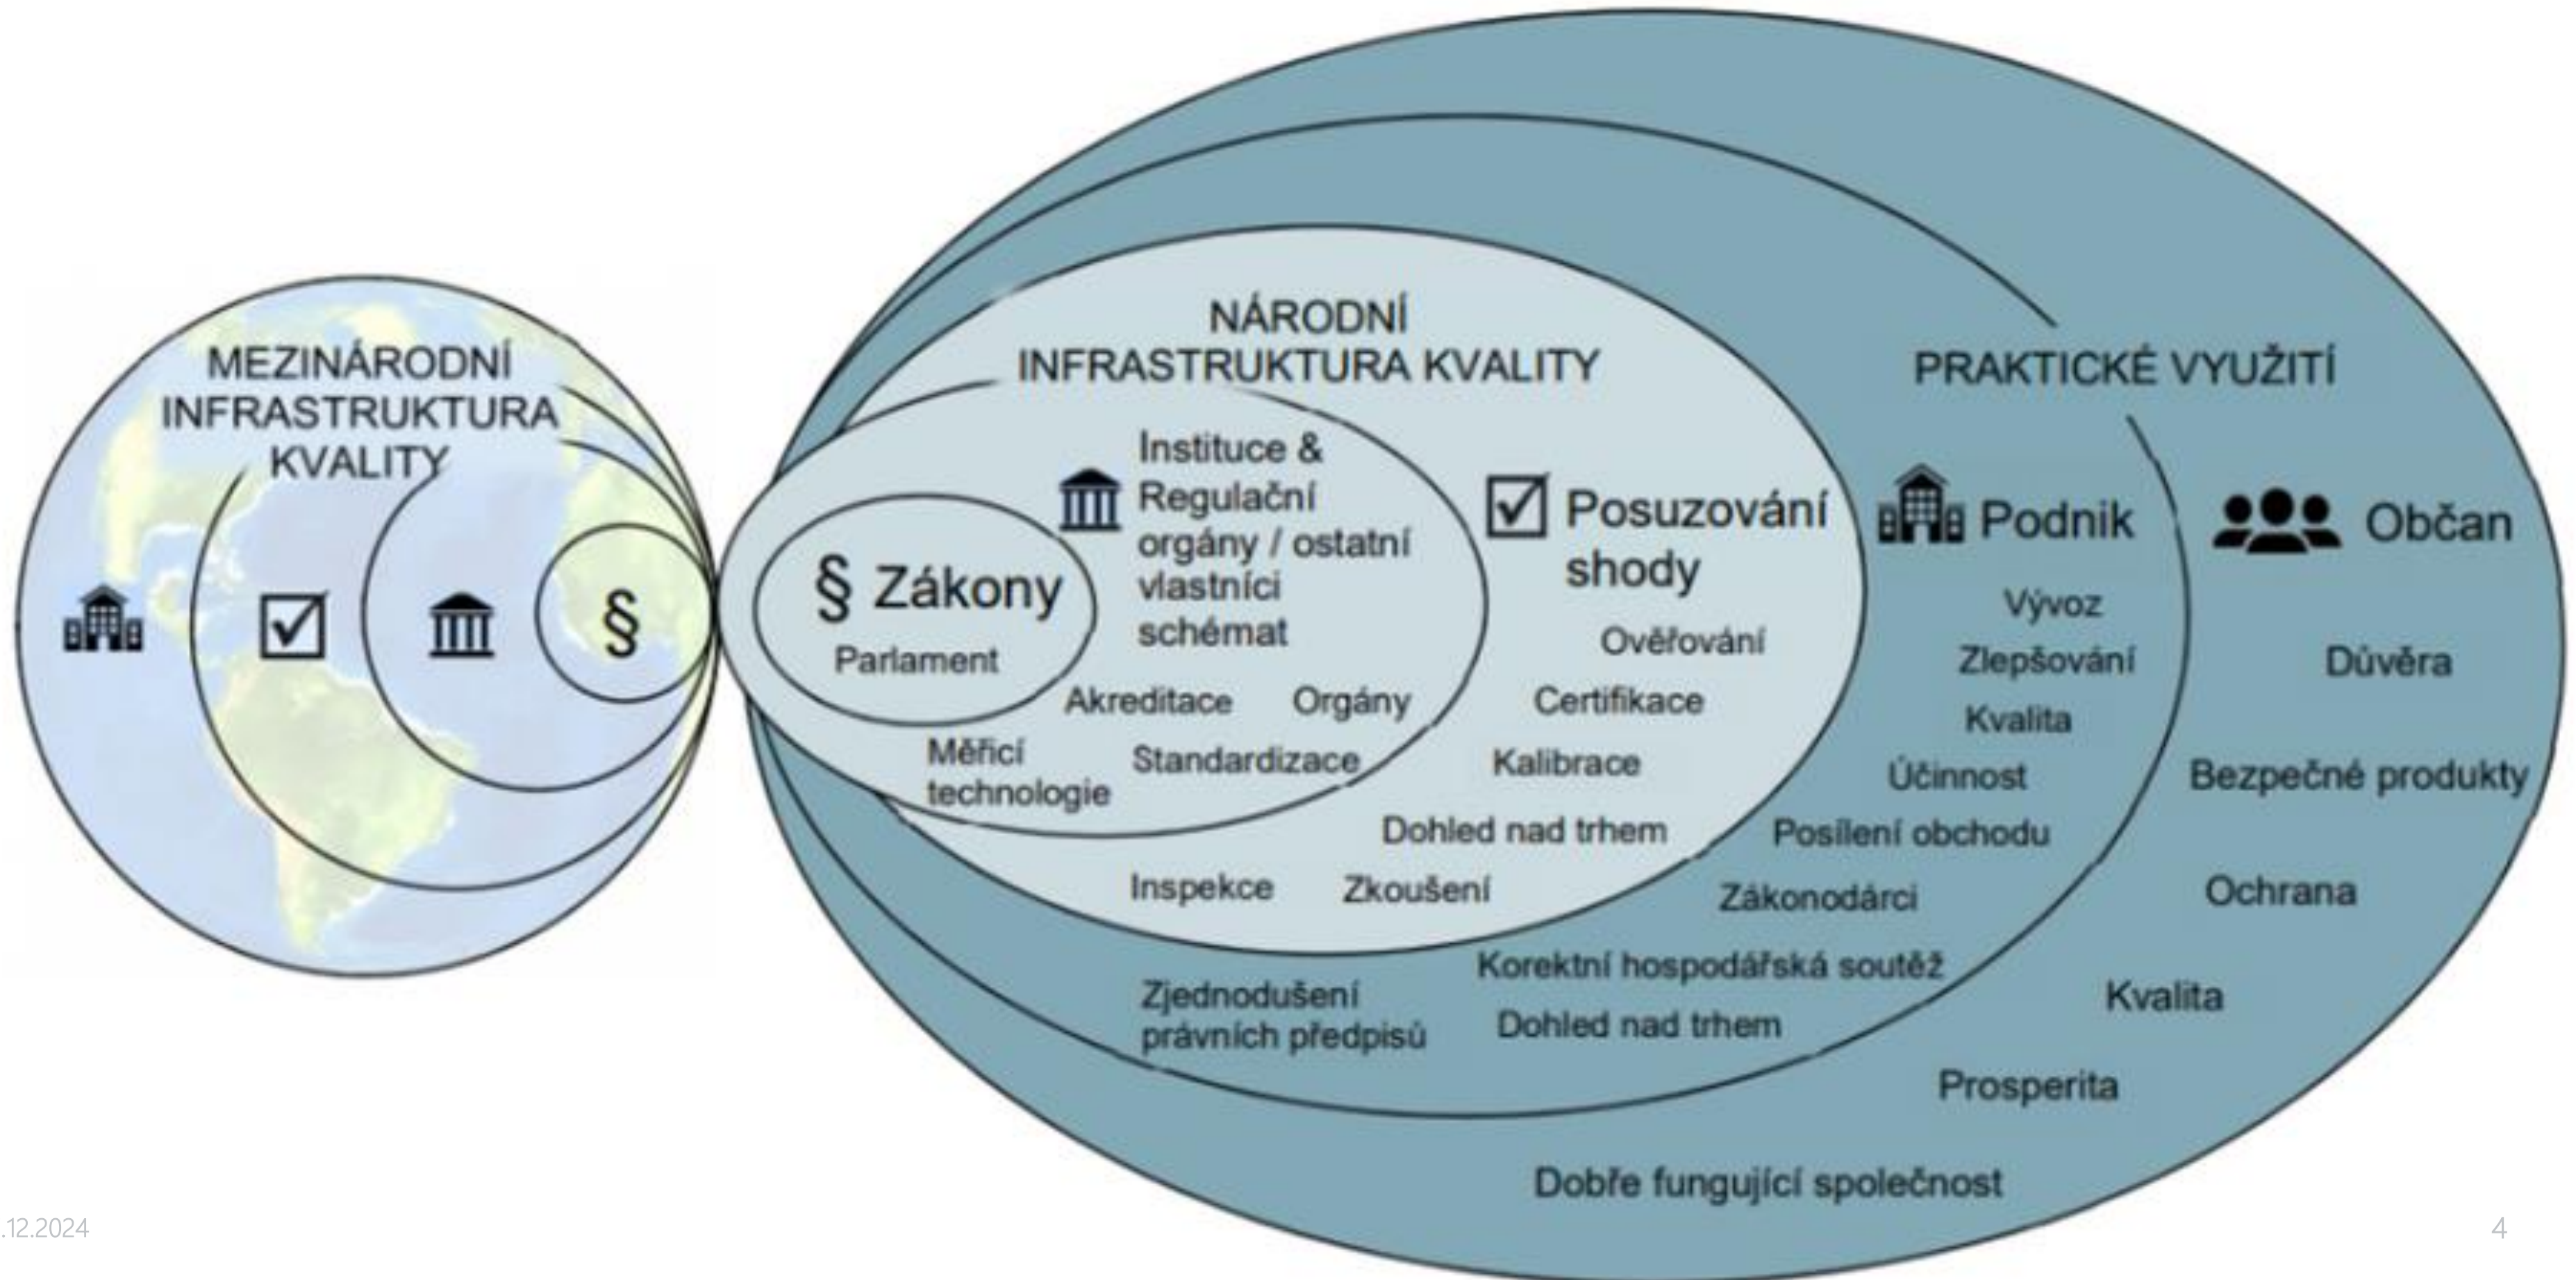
MEZINÁRODNÍ INFRASTRUKTURA KVALITY

☑

§

NÁRODNÍ INFRASTRUKTURA KVALITY

§ Zákony

Parlament

Instituce & Regulační orgány / ostatní vlastníci schémat

Akreditace

Orgány

Měřicí technologie

Standardizace

☑ Posuzování shody

Ověřování

Certifikace

Kalibrace

Dohled nad trhem

Inspekce

Zkoušení

PRAKTICKÉ VYUŽITÍ

Podnik

Vývoz

Zlepšování

Kvalita

Účinnost

Posílení obchodu

Zákonodárci

Korektní hospodářská soutěž

Zjednodušení právních předpisů

Dohled nad trhem

Občan

Důvěra

Bezpečné produkty

Ochrana

Kvalita

Prosperita

Dobře fungující společnost

.12.2024

4